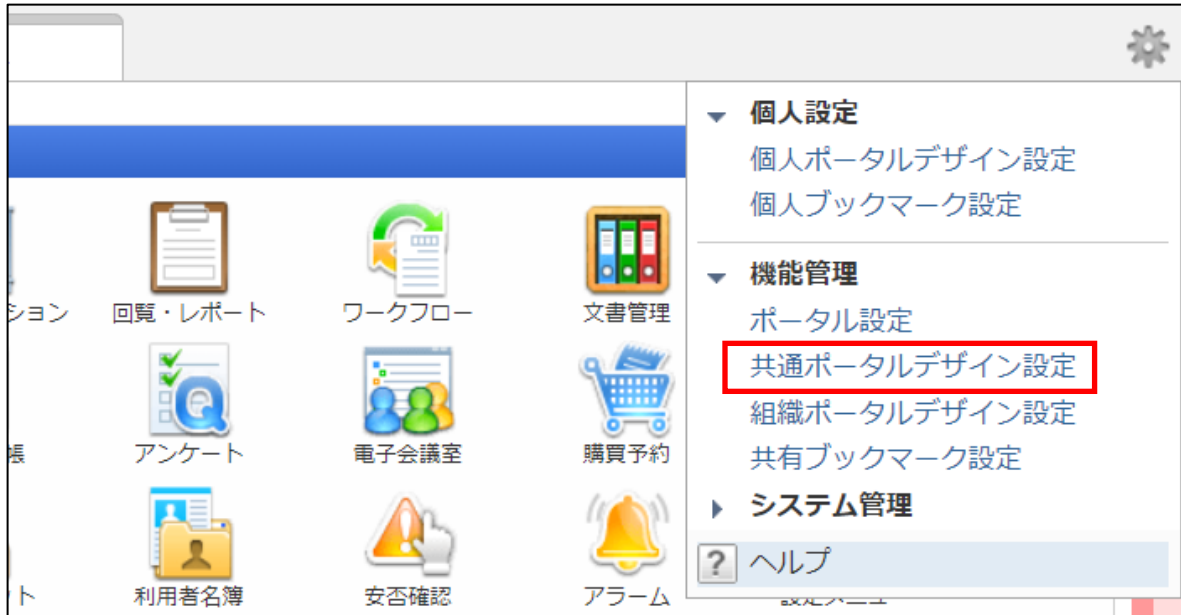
ション
回覧・レポート
ワークフロー
文書管理
帳
アンケート
電子会議室
購買予約
ット
利用者名簿
安否確認
アラーム

個人設定
個人ポータルデザイン設定
個人ブックマーク設定
機能管理
ポータル設定
共通ポータルデザイン設定
組織ポータルデザイン設定
共有ブックマーク設定
システム管理
? ヘルプ